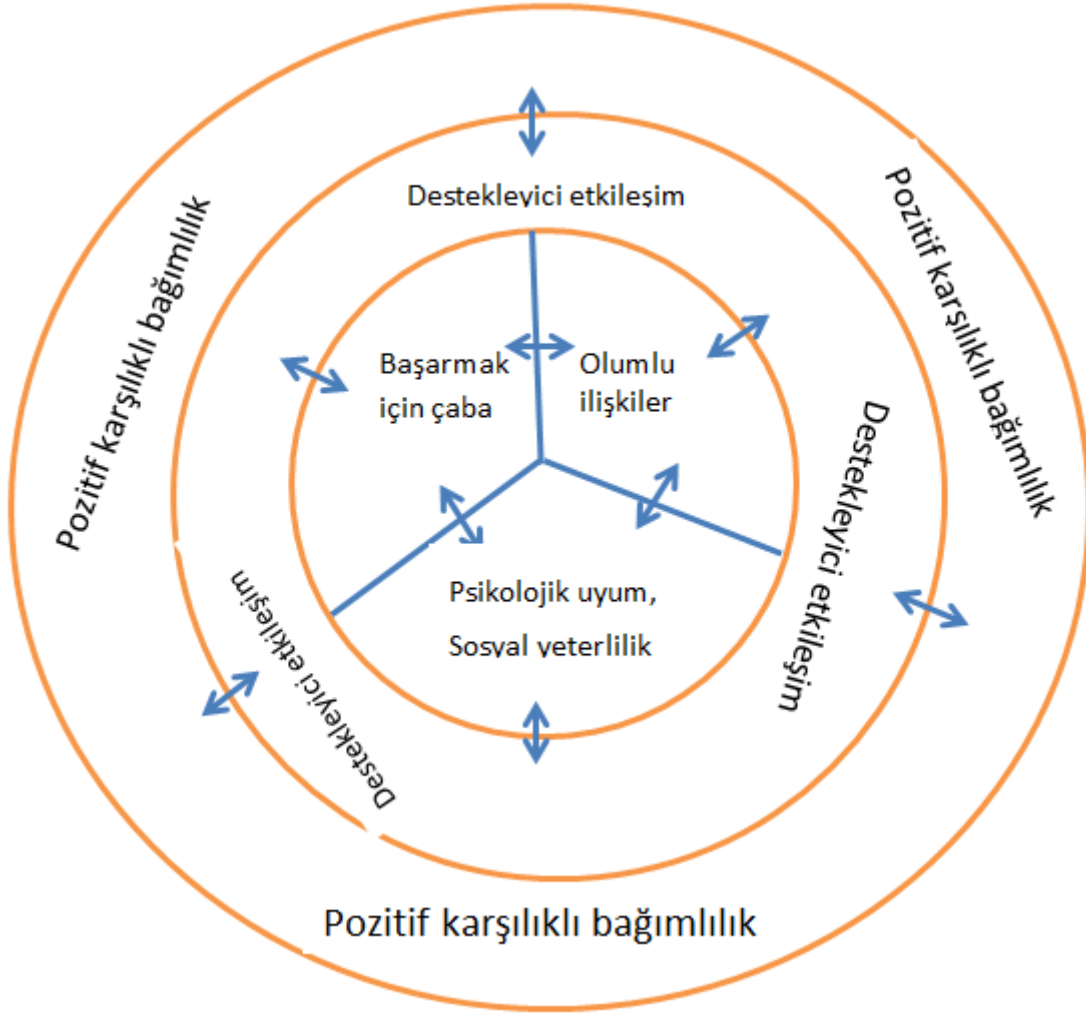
Pozitif karşılıklı bağımlılık

Destekleyici etkileşim

Pozitif karşılıklı bağımlılık

Başarmak için çaba

Olumlu ilişkiler

Destekleyici etkileşim

Psikolojik uyum, Sosyal yeterlilik

Destekleyici etkileşim

Pozitif karşılıklı bağımlılık